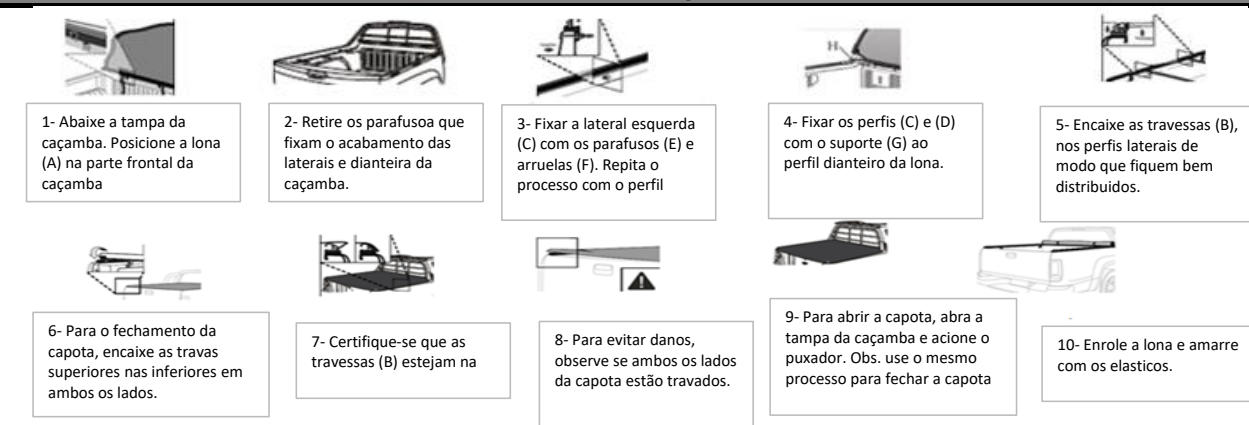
1- Abaixe a tampa da caçamba. Posicione a lona (A) na parte frontal da caçamba

2- Retire os parafusoa que fixam o acabamento das laterais e dianteira da caçamba.

3- Fixar a lateral esquerda (C) com os parafusos (E) e arruelas (F). Repita o processo com o perfil

4- Fixar os perfis (C) e (D) com o suporte (G) ao perfil dianteiro da lona.

H

5- Encaixe as travessas (B), nos perfis laterais de modo que fiquem bem distribuidos.

6- Para o fechamento da capota, encaixe as travas superiores nas inferiores em ambos os lados.

7- Certifique-se que as travessas (B) estejam na

8- Para evitar danos, observe se ambos os lados da capota estão travados.

9- Para abrir a capota, abra a tampa da caçamba e acione o puxador. Obs. use o mesmo processo para fechar a capota

10- Enrole a lona e amarre com os elasticos.